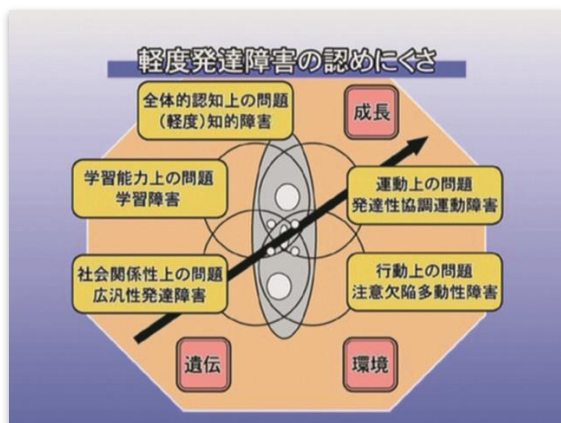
軽度発達障害の認めにくさ

全体的認知上の問題
（軽度）知的障害

成長

学習能力上の問題
学習障害

運動上の問題
発達性協調運動障害

社会関係性上の問題
広汎性発達障害

行動上の問題
注意欠陥多動性障害

遺伝

環境